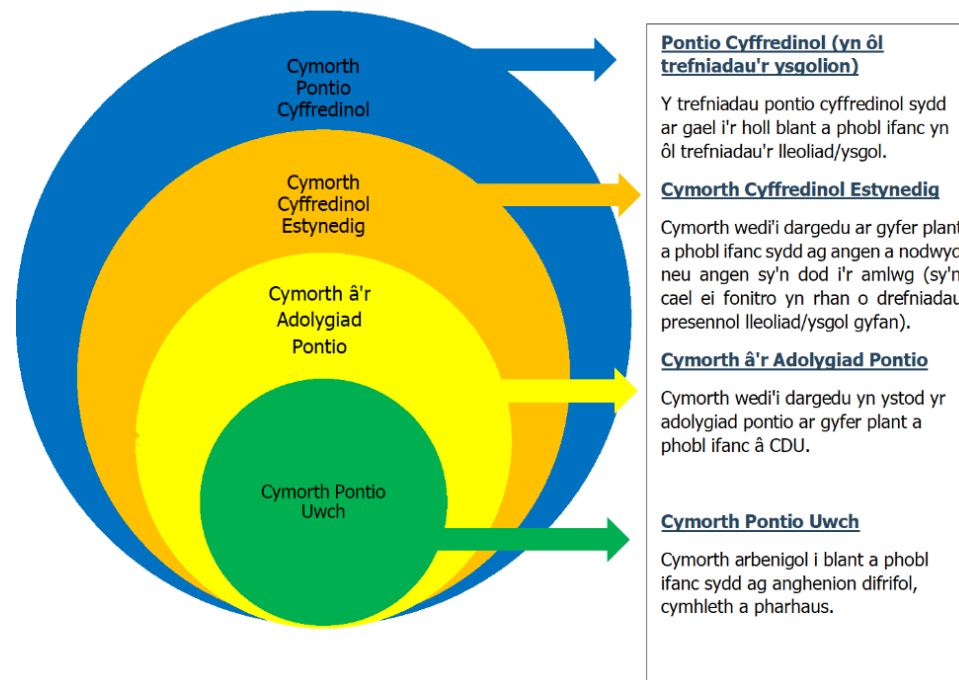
Cymorth Pontio Cyffredinol

Cymorth Cyffredinol Estynedig

Cymorth â'r Adolygiad Pontio

Cymorth Pontio Uwch

Pontio Cyffredinol (yn ôl trefniadau'r ysgolion)

Y trefniadau pontio cyffredinol sydd ar gael i'r holl blant a phobl ifanc yn ôl trefniadau'r lleoliad/ysgol.

Cymorth Cyffredinol Estynedig

Cymorth wedi'i dargedu ar gyfer plant a phobl ifanc sydd ag angen a nodwyd neu angen sy'n dod i'r amlwg (sy'n cael ei fonitro yn rhan o drefniadau presennol lleoliad/ysgol gyfan).

Cymorth â'r Adolygiad Pontio

Cymorth wedi'i dargedu yn ystod yr adolygiad pontio ar gyfer plant a phobl ifanc â CDU.

Cymorth Pontio Uwch

Cymorth arbenigol i blant a phobl ifanc sydd ag anghenion difrifol, cymhleth a pharhaus.